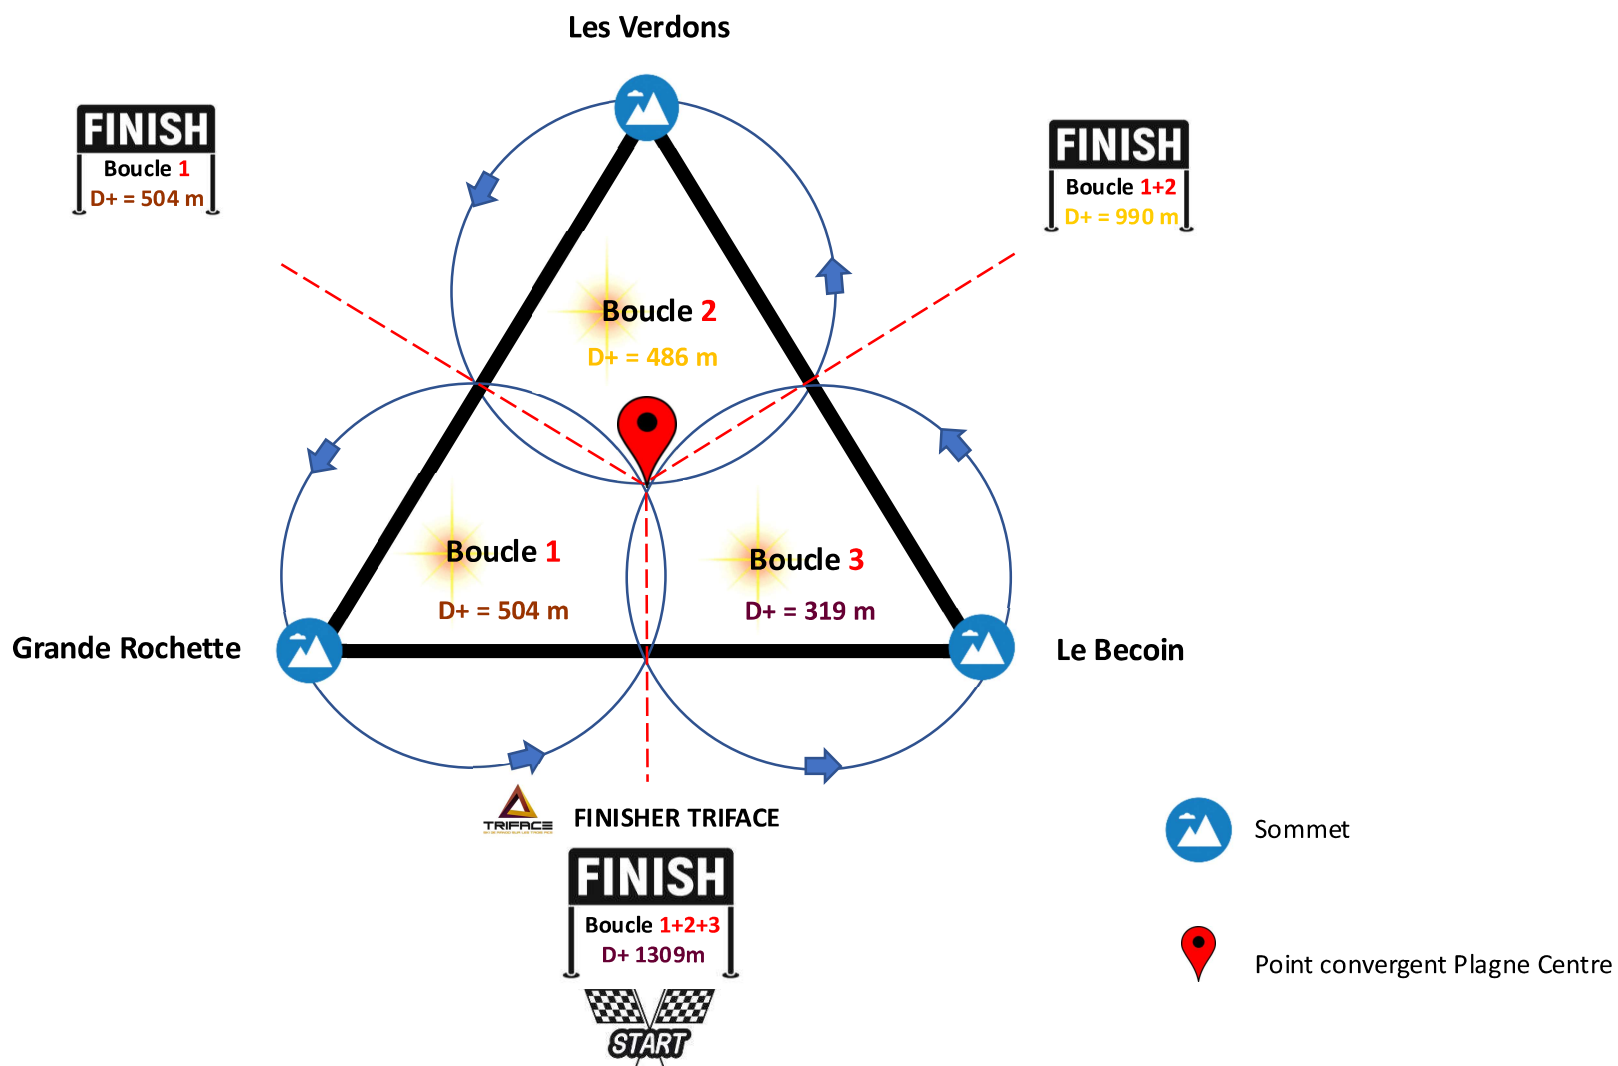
Les Verdons

FINISH
Boucle 1
D+ = 504 m

FINISH
Boucle 1+2
D+ = 990 m

Boucle 2
D+ = 486 m

Boucle 1
D+ = 504 m

Boucle 3
D+ = 319 m

Grande Rochette

Le Becoin

TRIFACE

FINISHER TRIFACE

FINISH
Boucle 1+2+3
D+ 1309m

START

Sommet

Point convergent Plagne Centre